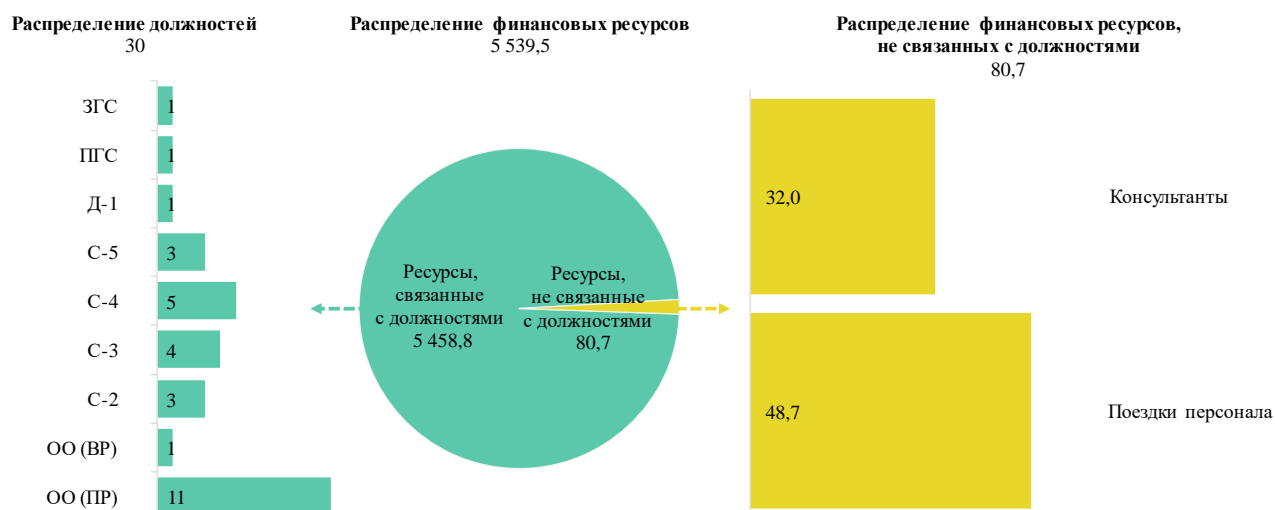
Распределение должностей
30

ЗГС 1
ПГС 1
Д-1 1
С-5 3
С-4 5
С-3 4
С-2 3
ОО (ВР) 1
ОО (ПР) 11

Распределение финансовых ресурсов
5 539,5

Ресурсы, связанные с должностями
5 458,8

Ресурсы, не связанные с должностями
80,7

Распределение финансовых ресурсов, не связанные с должностями
80,7

32,0 Консультанты

48,7 Поездки персонала